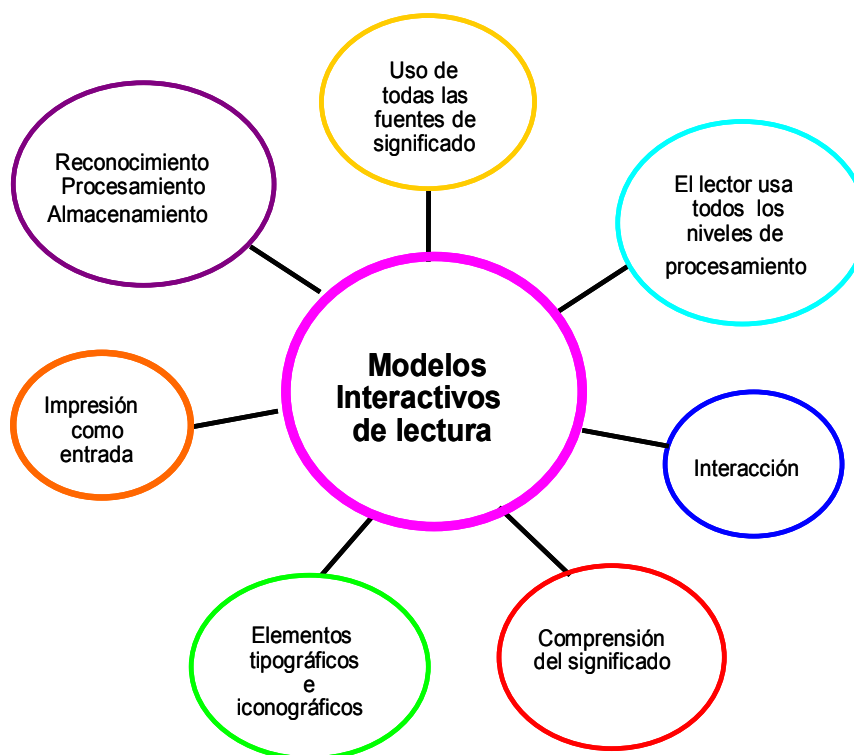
Modelos Interactivos de lectura

Uso de todas las fuentes de significado

El lector usa todos los niveles de procesamiento

Interacción

Comprensión del significado

Elementos tipográficos e iconográficos

Impresión como entrada

Reconocimiento Procesamiento Almacenamiento